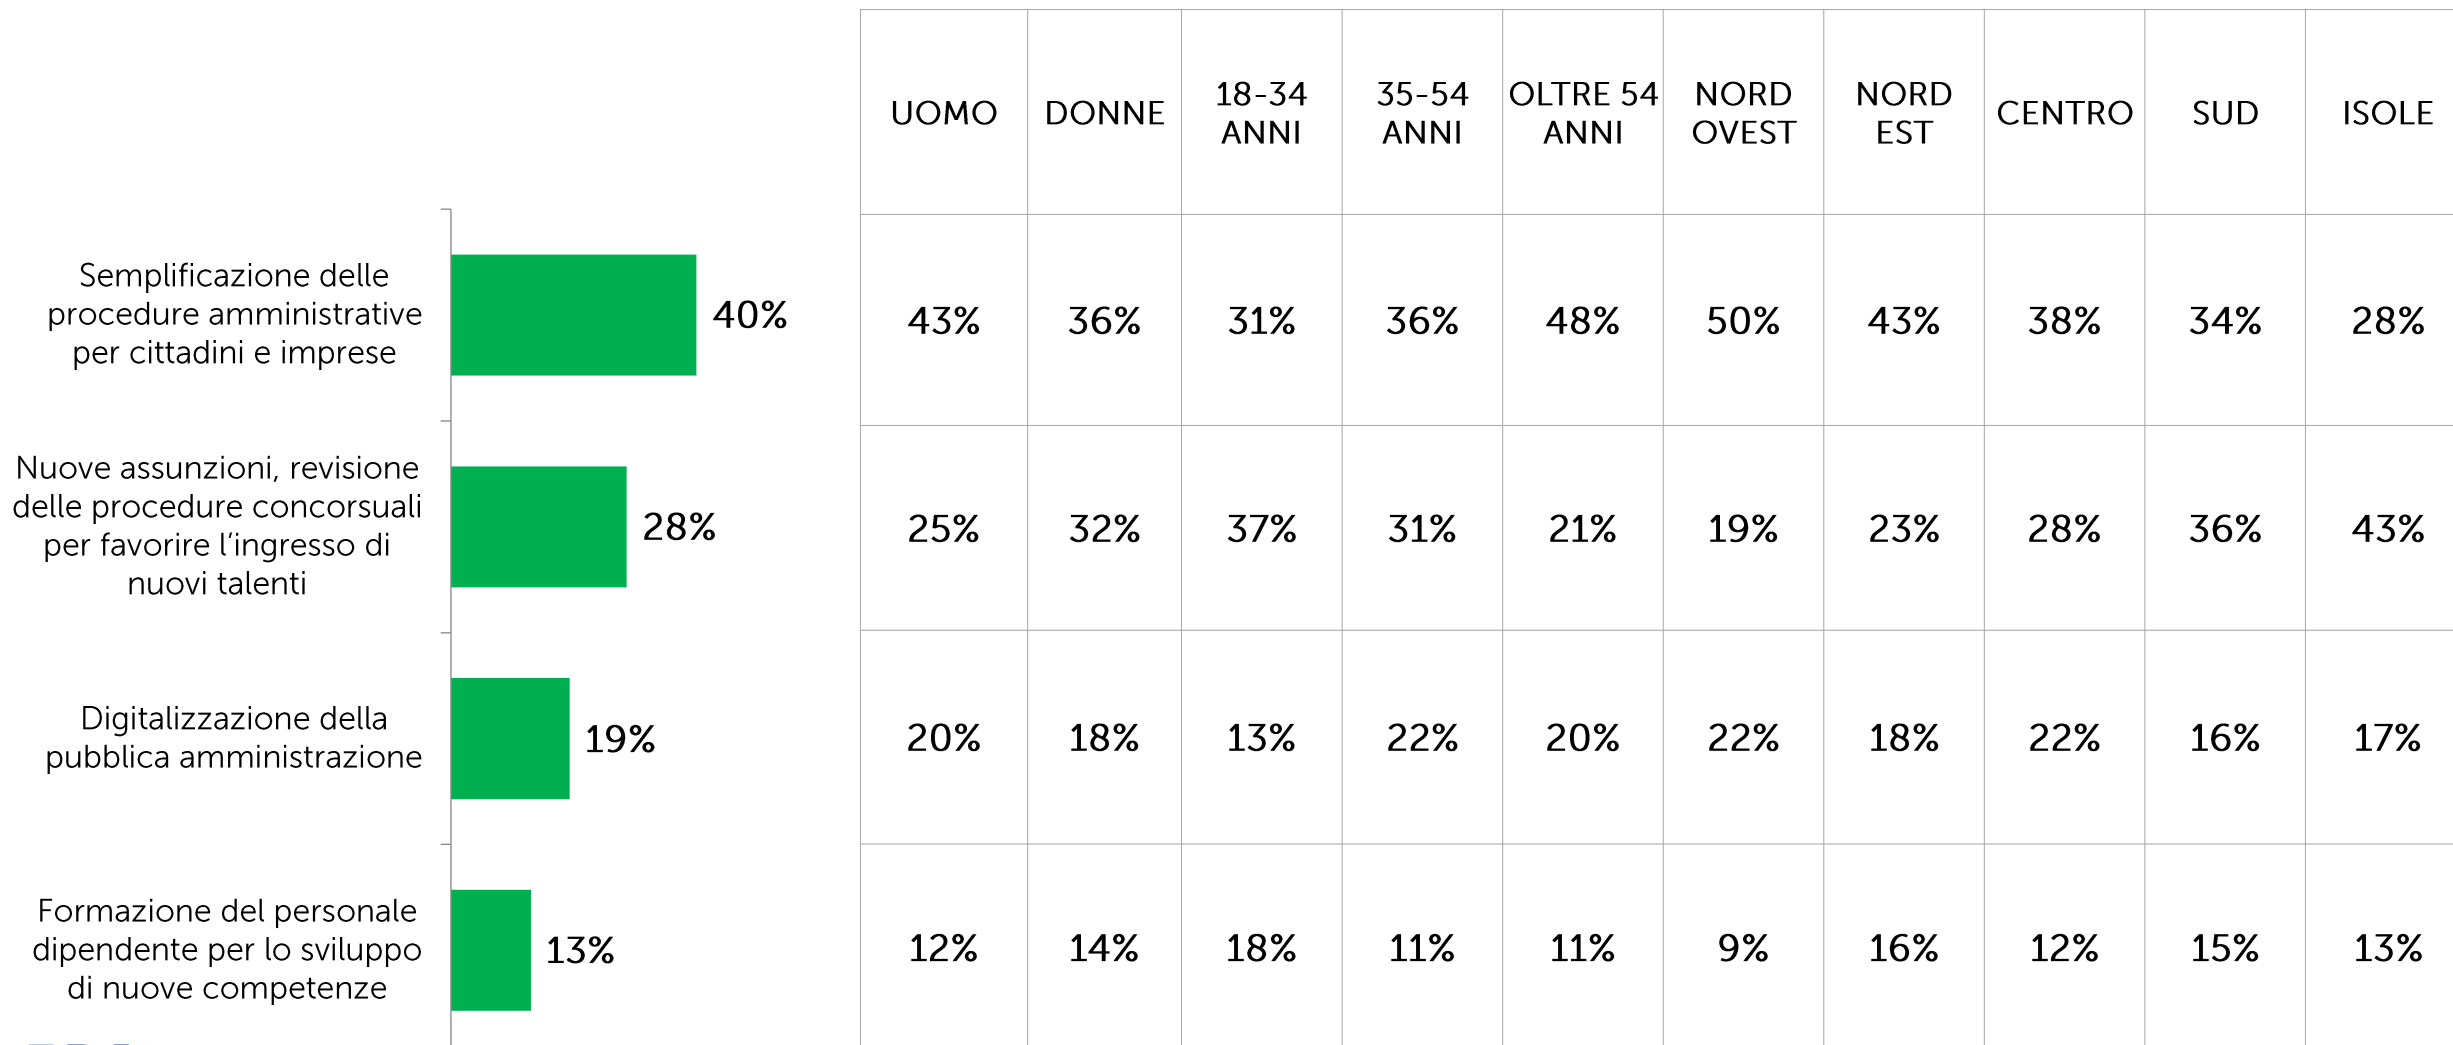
Semplificazione delle procedure amministrative per cittadini e imprese 40%

Nuove assunzioni, revisione delle procedure concorsuali per favorire l'ingresso di nuovi talenti 28%

Digitalizzazione della pubblica amministrazione 19%

Formazione del personale dipendente per lo sviluppo di nuove competenze 13%

| UOMO | DONNE | 18-34 ANNI | 35-54 ANNI | OLTRE 54 ANNI | NORD OVEST | NORD EST | CENTRO | SUD | ISOLE |
|---|---|---|---|---|---|---|---|---|---|
| 43% | 36% | 31% | 36% | 48% | 50% | 43% | 38% | 34% | 28% |
| 25% | 32% | 37% | 31% | 21% | 19% | 23% | 28% | 36% | 43% |
| 20% | 18% | 13% | 22% | 20% | 22% | 18% | 22% | 16% | 17% |
| 12% | 14% | 18% | 11% | 11% | 9% | 16% | 12% | 15% | 13% |